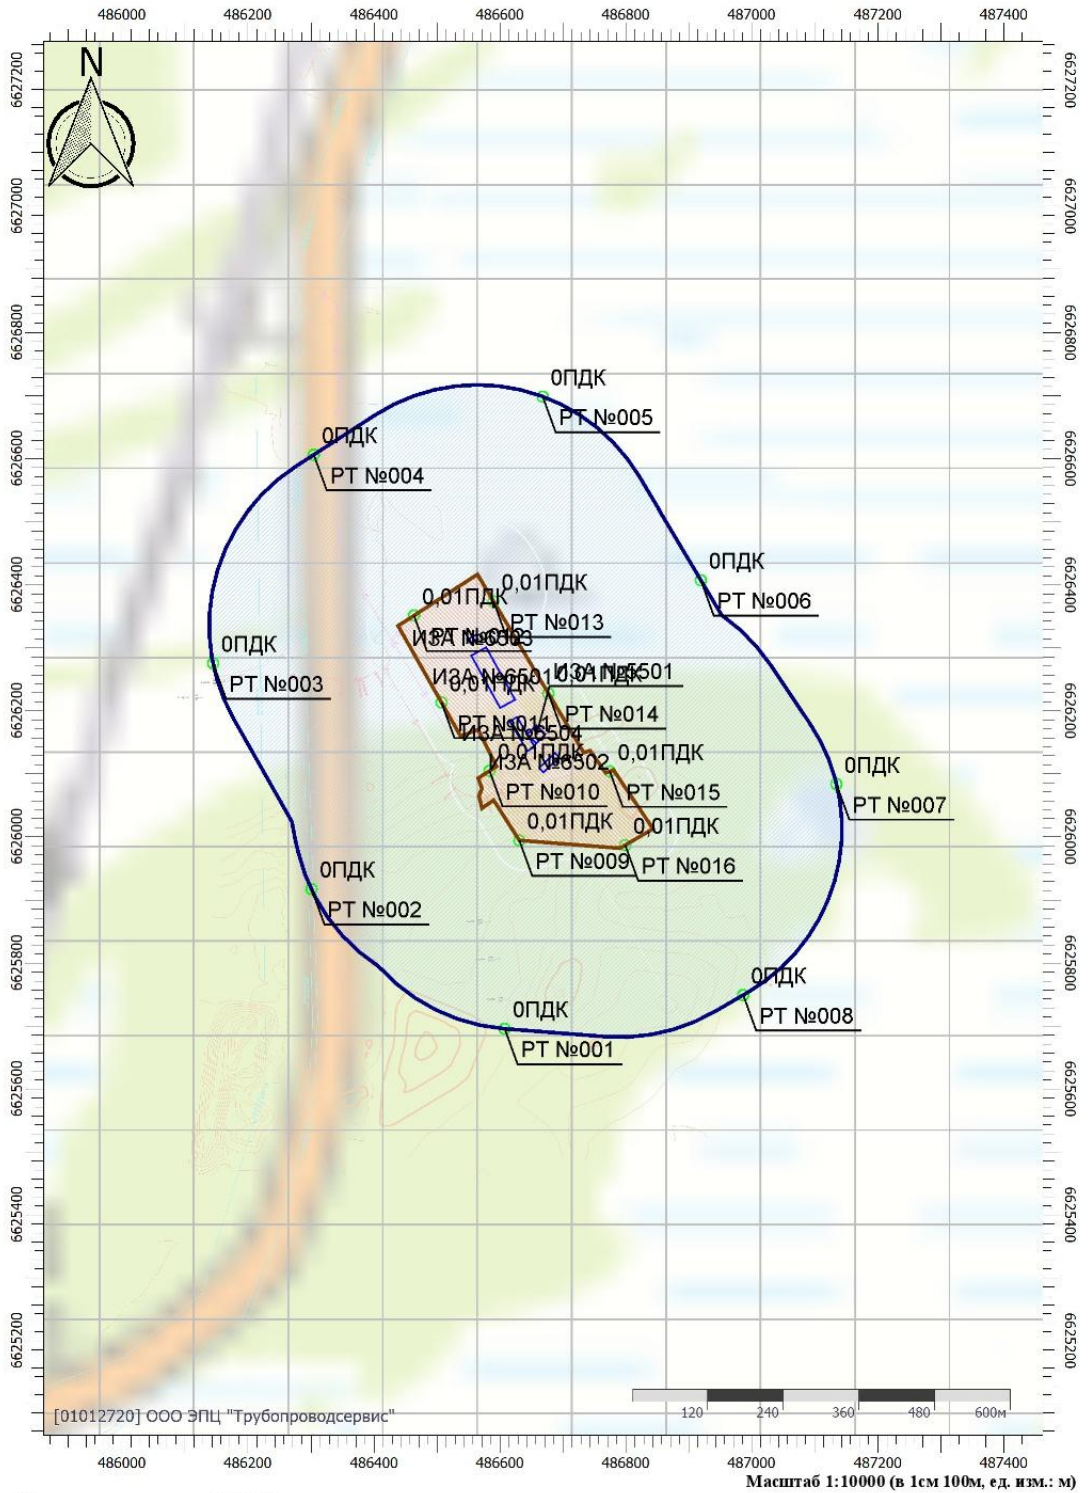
486000 486200 486400 486600 486800 487000 487200 487400

N

6627200 6627000 6626800 6626600 6626400 6626200 6626000 6625800 6625600 6625400 6625200

0ПДК
РТ №005

0ПДК
РТ №004

0ПДК
РТ №006

0,01ПДК
0,01ПДК
РТ №013
ИЗА №6503

0ПДК
РТ №003

ИЗА №6501
ИЗА №6500
0,01ПДК
0,01ПДК
РТ №014
РТ №011
ИЗА №6504
0,01ПДК
ИЗА №6502
0,01ПДК

0ПДК
РТ №007

РТ №010
РТ №015
0,01ПДК
0,01ПДК
РТ №009
РТ №016

0ПДК
РТ №002

0ПДК
РТ №008

0ПДК
РТ №001

[01012720] ООО ЭПЦ "Трубопроводсервис"

120 240 360 480 600м

486000 486200 486400 486600 486800 487000 487200 487400

Масштаб 1:10000 (в 1см 100м, ед. изм.: м)